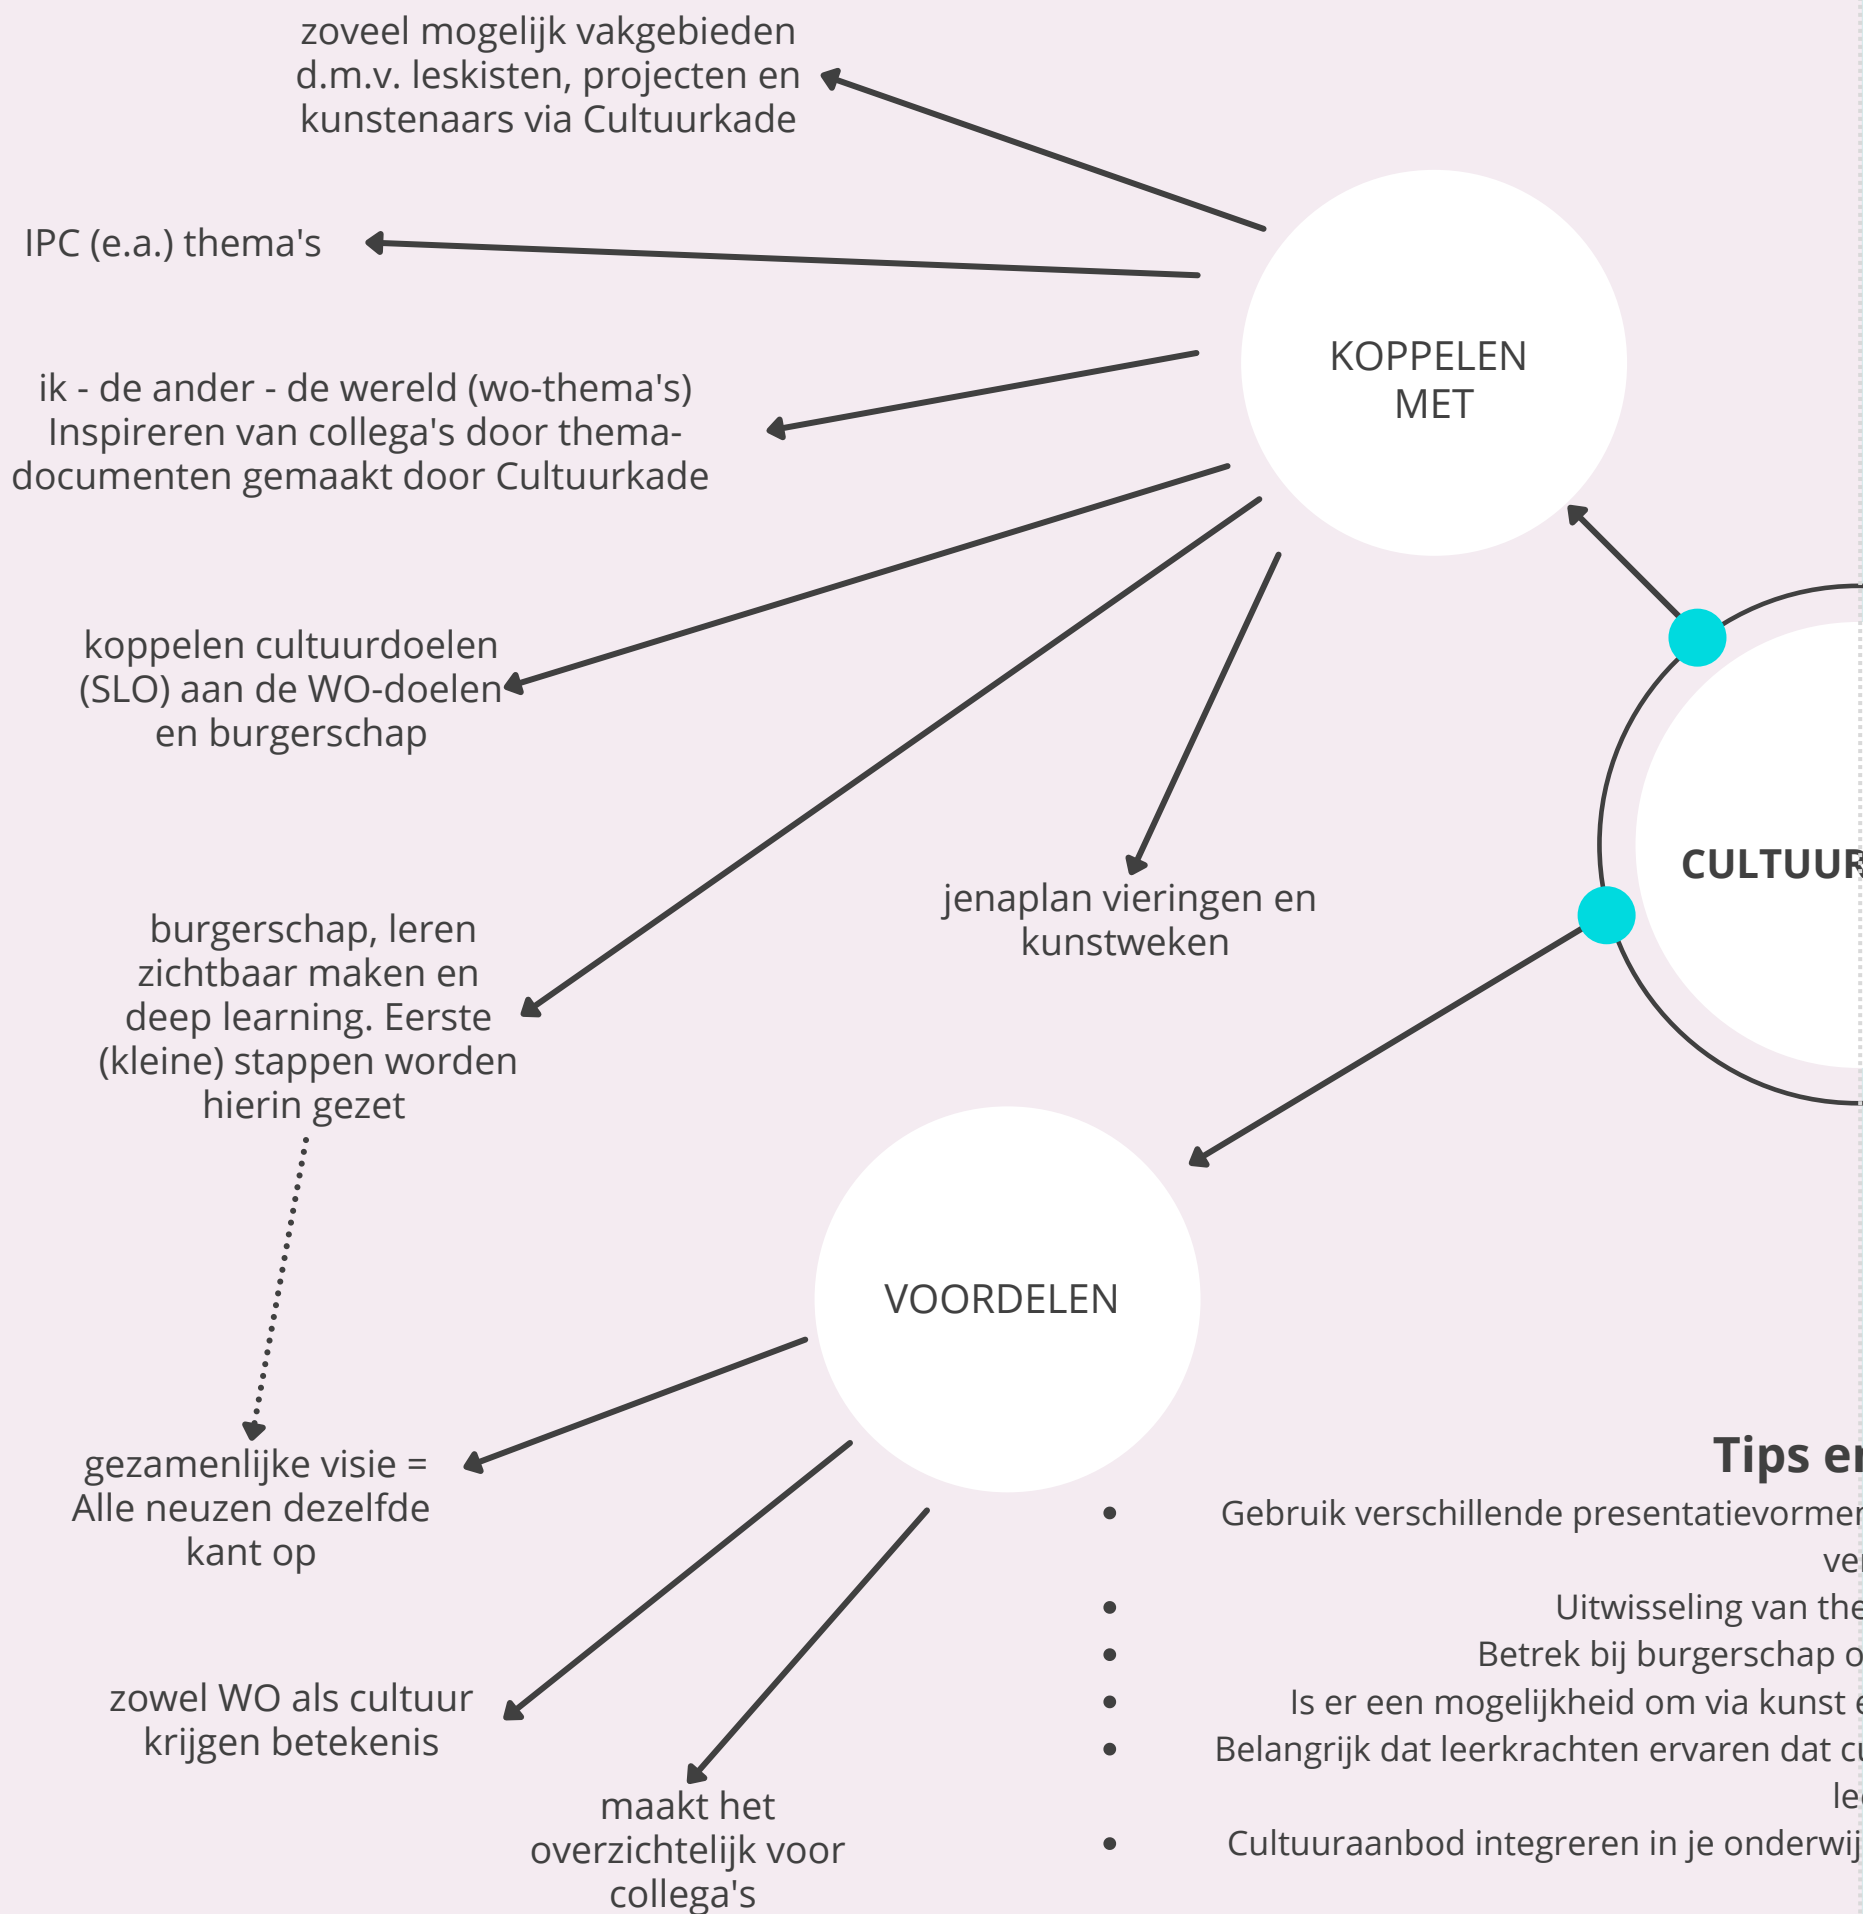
zoveel mogelijk vakgebieden d.m.v. leskisten, projecten en kunstenaars via Cultuurkade

IPC (e.a.) thema's

ik - de ander - de wereld (wo-thema's) Inspireren van collega's door thema-documenten gemaakt door Cultuurkade

KOPPELEN MET

koppelen cultuurdoelen (SLO) aan de WO-doelen en burgerschap

burgerschap, leren zichtbaar maken en deep learning. Eerste (kleine) stappen worden hierin gezet

jenaplan vieringen en kunstweken

CULTUU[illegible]

VOORDELEN

gezamenlijke visie = Alle neuzen dezelfde kant op

zowel WO als cultuur krijgen betekenis

maakt het overzichtelijk voor collega's

Tips e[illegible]

- Gebruik verschillende presentatievorme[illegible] ve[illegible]
- Uitwisseling van the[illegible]
- Betrek bij burgerschap o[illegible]
- Is er een mogelijkheid om via kunst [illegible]
- Belangrijk dat leerkrachten ervaren dat c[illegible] le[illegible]
- Cultuuraanbod integreren in je onderwij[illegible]